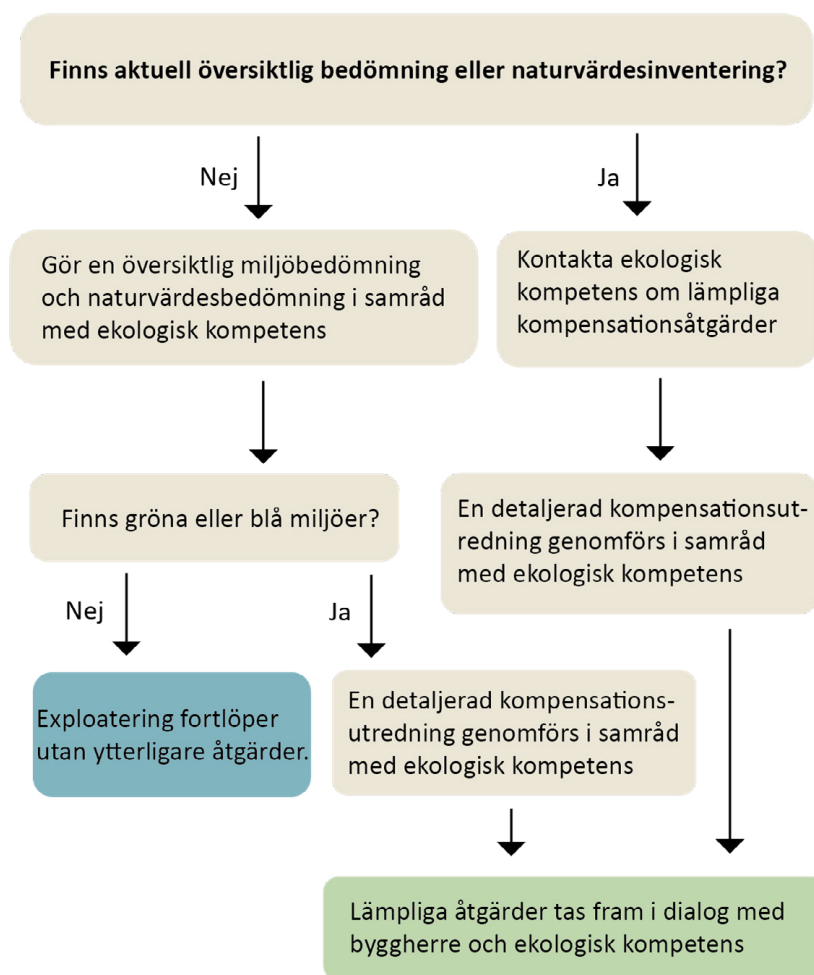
Finns aktuell översiktlig bedömning eller naturvärdesinventering?

Nej

Ja

Gör en översiktlig miljöbedömning och naturvärdesbedömning i samråd med ekologisk kompetens

Kontakta ekologisk kompetens om lämpliga kompensationsåtgärder

Finns gröna eller blå miljöer?

En detaljerad kompensationsutredning genomförs i samråd med ekologisk kompetens

Nej

Ja

Exploatering fortlöper utan ytterligare åtgärder.

En detaljerad kompensationsutredning genomförs i samråd med ekologisk kompetens

Lämpliga åtgärder tas fram i dialog med byggherre och ekologisk kompetens